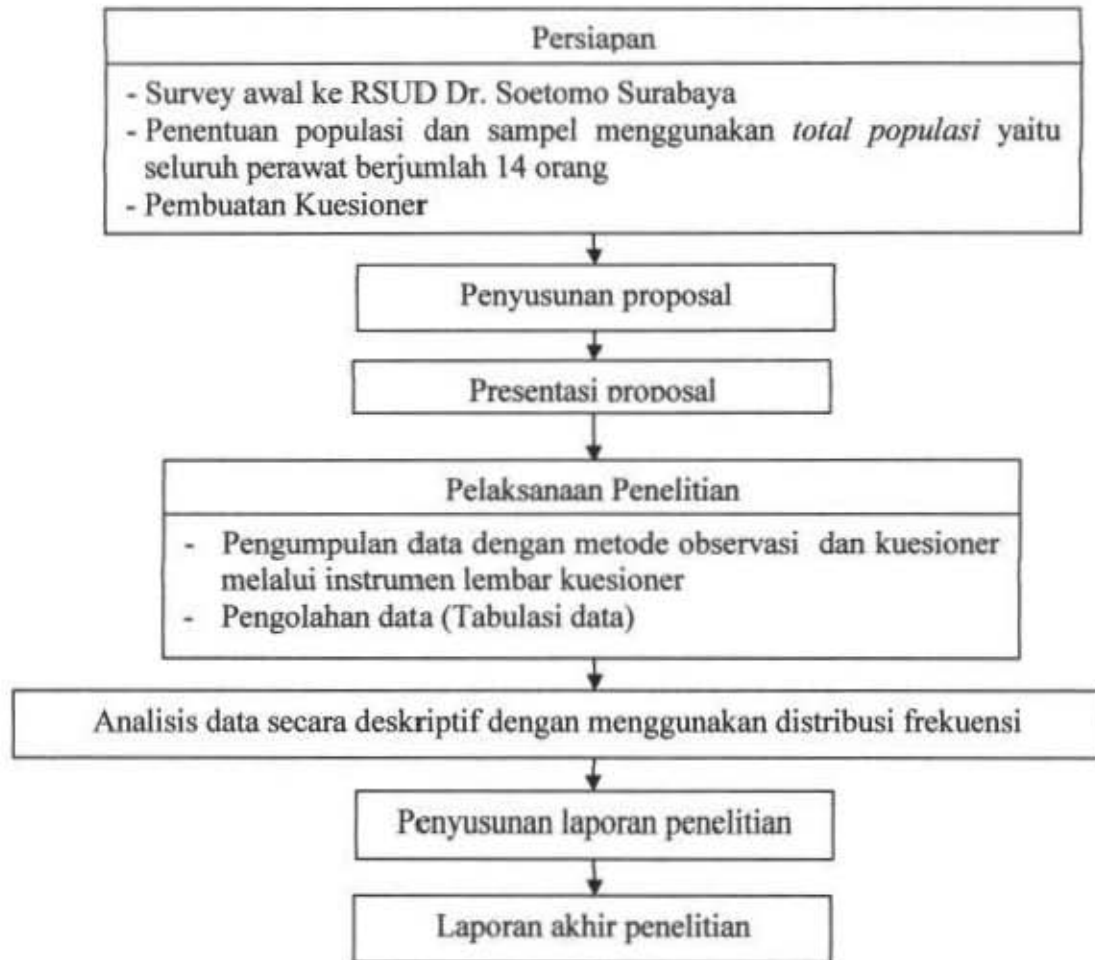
Persiapan

- Survey awal ke RSUD Dr. Soetomo Surabaya
- Penentuan populasi dan sampel menggunakan *total populasi* yaitu seluruh perawat berjumlah 14 orang
- Pembuatan Kuesioner

Penyusunan proposal

Presentasi proposal

Pelaksanaan Penelitian

- Pengumpulan data dengan metode observasi dan kuesioner melalui instrumen lembar kuesioner
- Pengolahan data (Tabulasi data)

Analisis data secara deskriptif dengan menggunakan distribusi frekuensi

Penyusunan laporan penelitian

Laporan akhir penelitian